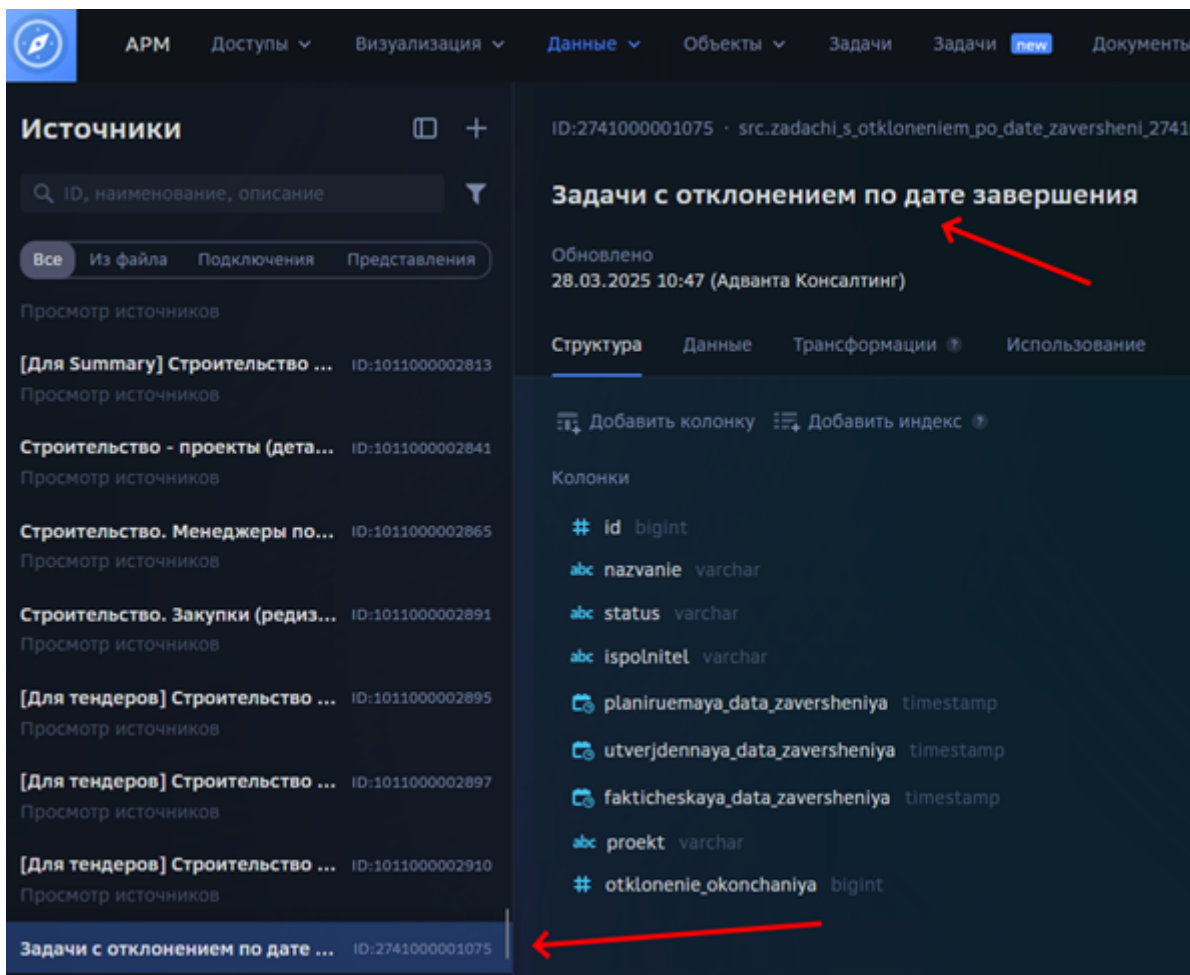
АРМ Доступы Визуализация Данные Объекты Задачи Задачи new Документы

Источники

ID, наименование, описание

Все Из файла Подключения Представления

Просмотр источников

[Для Summary] Строительство ... ID:1011000002813
Просмотр источников

Строительство - проекты (дета... ID:1011000002841
Просмотр источников

Строительство. Менеджеры по... ID:1011000002865
Просмотр источников

Строительство. Закупки (редиз... ID:1011000002891
Просмотр источников

[Для тендеров] Строительство ... ID:1011000002895
Просмотр источников

[Для тендеров] Строительство ... ID:1011000002897
Просмотр источников

[Для тендеров] Строительство ... ID:1011000002910
Просмотр источников

Задачи с отклонением по дате ... ID:2741000001075

ID:2741000001075 · src.zadachi_s_otkloneniem_po_date_zaversheni_2741

Задачи с отклонением по дате завершения

Обновлено
28.03.2025 10:47 (Адванта Консалтинг)

Структура Данные Трансформации Использование

Добавить колонку Добавить индекс

Колонки

id bigint
nazvanie varchar
status varchar
ispolnitel varchar
planiruemaya_data_zaversheniya timestamp
utverjdennaya_data_zaversheniya timestamp
fakticheskaya_data_zaversheniya timestamp
proekt varchar
otklonenie_okonchaniya bigint